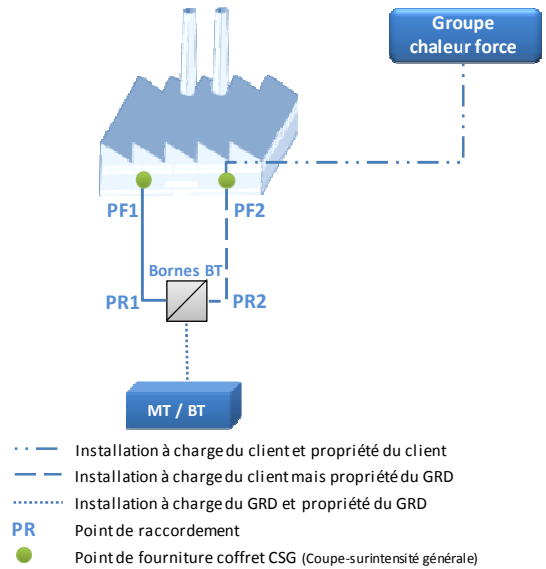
Groupe chaleur force

PF1

PF2

Bornes BT

PR1

PR2

MT / BT

Installation à charge du client et propriété du client

Installation à charge du client mais propriété du GRD

Installation à charge du GRD et propriété du GRD

PR Point de raccordement

Point de fourniture coffret CSG (Coupe-surintensité générale)